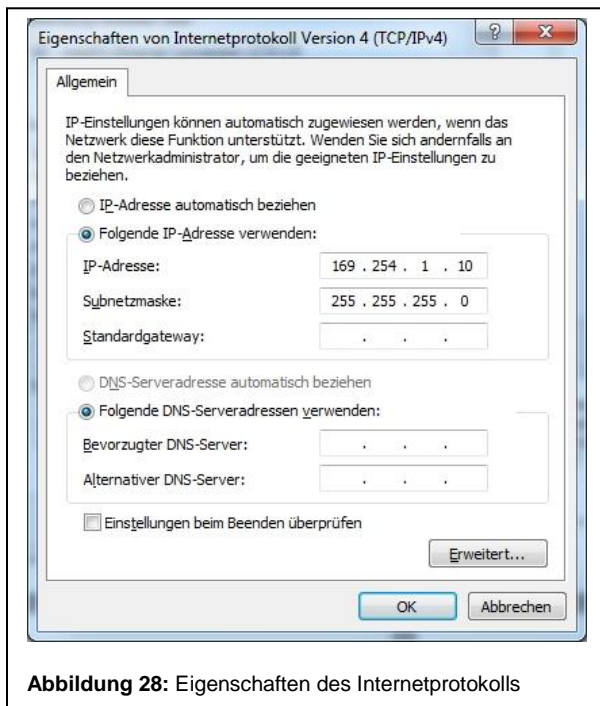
Eigenschaften von Internetprotokoll Version 4 (TCP/IPv4)

?

X

Allgemein

IP-Einstellungen können automatisch zugewiesen werden, wenn das Netzwerk diese Funktion unterstützt. Wenden Sie sich andernfalls an den Netzwerkadministrator, um die geeigneten IP-Einstellungen zu beziehen.

IP-Adresse automatisch beziehen

Folgende IP-Adresse verwenden:

IP-Adresse: 169 . 254 . 1 . 10

Subnetzmaske: 255 . 255 . 255 . 0

Standardgateway: . . .

DNS-Serveradresse automatisch beziehen

Folgende DNS-Serveradressen verwenden:

Bevorzugter DNS-Server: . . .

Alternativer DNS-Server: . . .

Einstellungen beim Beenden überprüfen

Erweitert...

OK

Abbrechen

**Abbildung 28:** Eigenschaften des Internetprotokolls